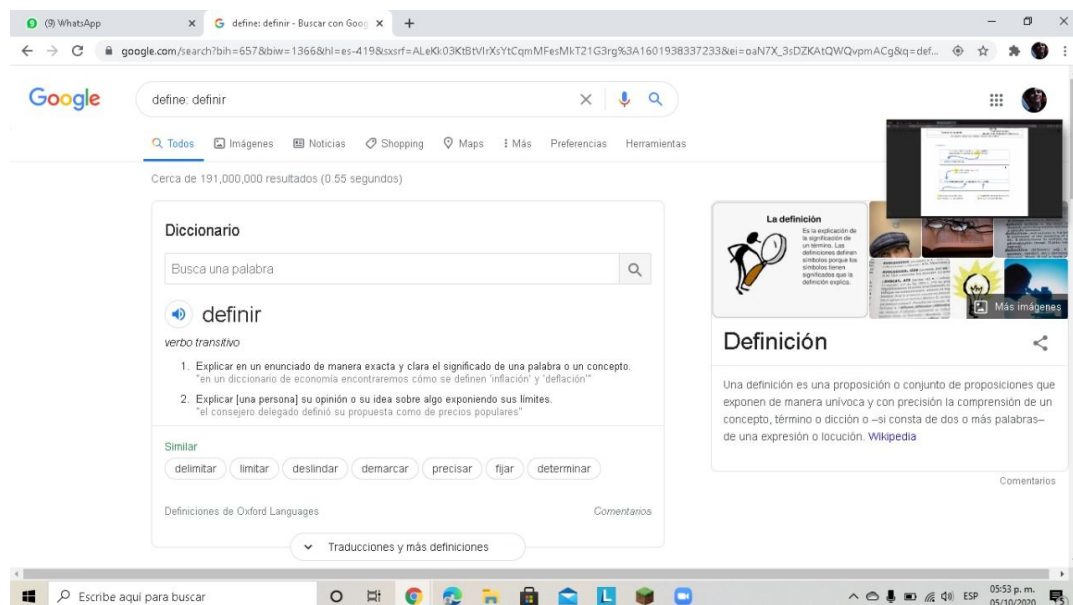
(9) WhatsApp
define: definir - Buscar con Goog
google.com/search?bih=657&biw=1366&hl=es-419&sxsrf=ALeKk03KtBtVIrXsYtCqmMFesMkT21G3rg%3A1601938337233&ei=oaN7X_3sDZKAtQWQvpmACg&q=def...

Google
define: definir

Todos Imágenes Noticias Shopping Maps Más Preferencias Herramientas

Cerca de 191,000,000 resultados (0.55 segundos)

Diccionario
Busca una palabra

definir
verbo transitivo

1. Explicar en un enunciado de manera exacta y clara el significado de una palabra o un concepto.
"en un diccionario de economía encontraremos cómo se definen 'inflación' y 'deflación'"

2. Explicar [una persona] su opinión o su idea sobre algo exponiendo sus límites.
"el consejero delegado definió su propuesta como de precios populares"

Similar
delimitar limitar deslindar demarcar precisar fijar determinar

Definiciones de Oxford Languages
Comentarios

Traducciones y más definiciones

La definición
Es la explicación de la significación de un término. Las definiciones definen símbolos porque los símbolos tienen significados que la definición explica.

Más imágenes

Definición

Una definición es una proposicón o conjunto de proposiciones que exponen de manera unívoca y con precisión la comprensión de un concepto, término o dicción o –si consta de dos o más palabras– de una expresión o locución. Wikipedia

Comentarios

Escribe aquí para buscar
ESP
05:53 p. m.
05/10/2020